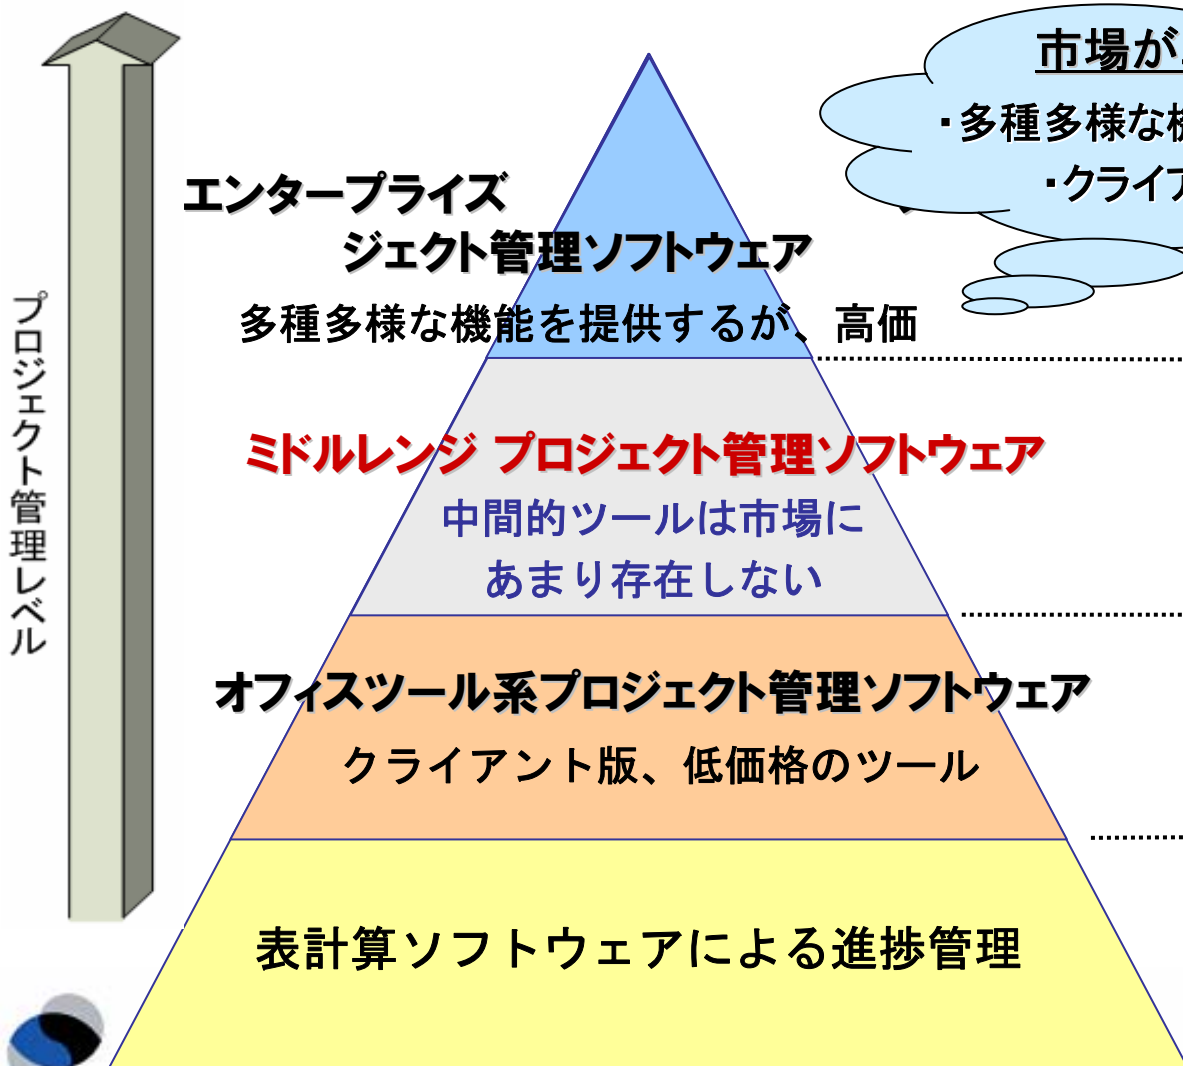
プロジェクト管理レベル

市場が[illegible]
・多種多様な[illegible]
・クライア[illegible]

エンタープライズ
ジェクト管理ソフトウェア
多種多様な機能を提供するが、高価

ミドルレンジ プロジェクト管理ソフトウェア
中間的ツールは市場に
あまり存在しない

オフィスツール系プロジェクト管理ソフトウェア
クライアント版、低価格のツール

表計算ソフトウェアによる進捗管理